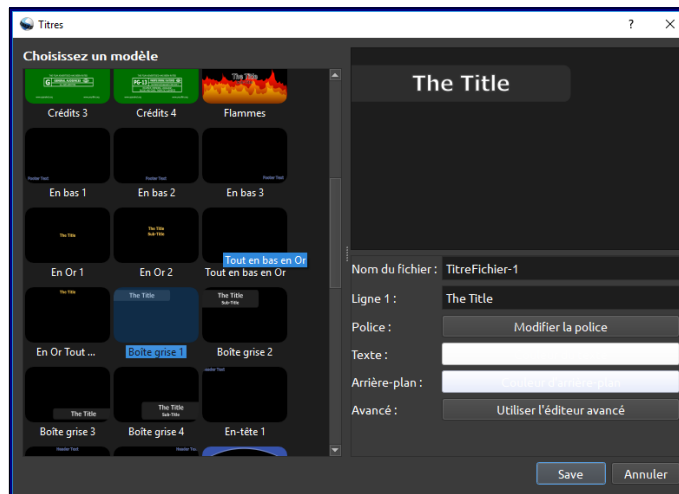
Titres

?

Choisissez un modèle

G GENERAL AUDIENCE

PG-13 PARENTS STRONGLY CAUTIONED

The Title

Crédits 3

Crédits 4

Flammes

Footer Text

Footer Text

Footer Text

En bas 1

En bas 2

En bas 3

The Title

The Title
Sub-Title

Tout en bas en Or

En Or 1

En Or 2

Tout en bas en Or

The Title

The Title

The Title
Sub-Title

En Or Tout ...

Boîte grise 1

Boîte grise 2

The Title

The Title
Sub-Title

Header Text

Boîte grise 3

Boîte grise 4

En-tête 1

Header Text

Header Text

The Title

Nom du fichier :

TitreFichier-1

Ligne 1 :

The Title

Police :

Modifier la police

Texte :

Arrière-plan :

Couleur d'arrière-plan

Avancé :

Utiliser l'éditeur avancé

Save

Annuler